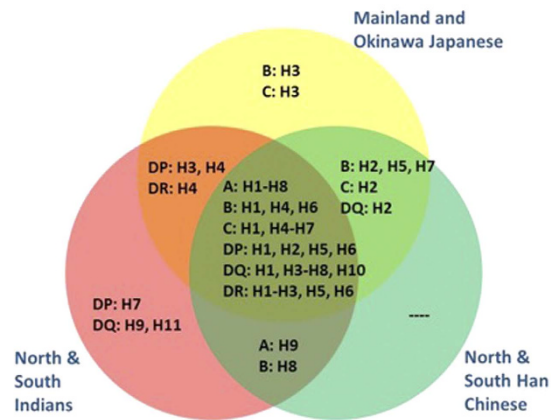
Mainland and Okinawa Japanese

B: H3
C: H3

DP: H3, H4
DR: H4

B: H2, H5, H7
C: H2
DQ: H2

A: H1-H8
B: H1, H4, H6
C: H1, H4-H7
DP: H1, H2, H5, H6
DQ: H1, H3-H8, H10
DR: H1-H3, H5, H6

DP: H7
DQ: H9, H11

----

A: H9
B: H8

North & South Indians

North & South Han Chinese